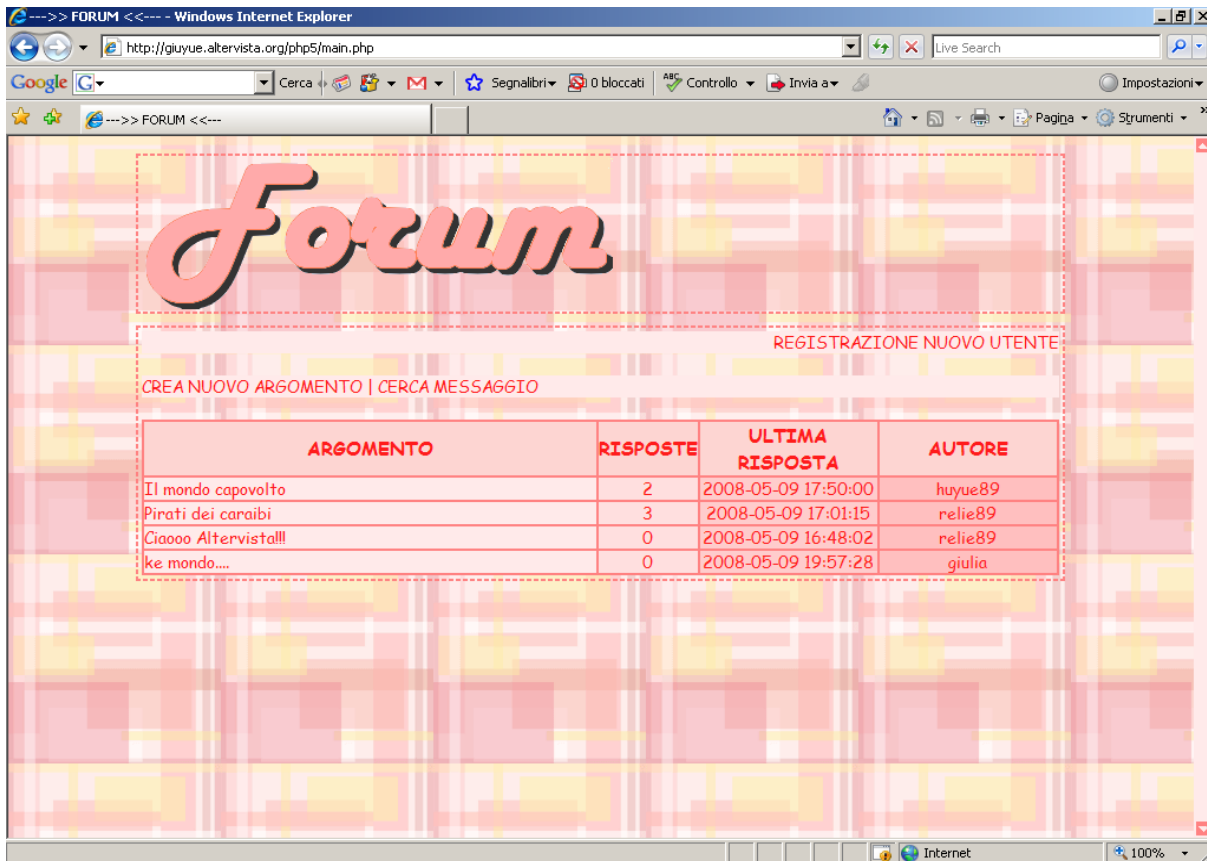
--->> FORUM <<--- - Windows Internet Explorer

http://giuyue.altervista.org/php5/main.php

Live Search

Google G Cerca 0 bloccati Segnalibri Controllo Invia a Impostazioni

--->> FORUM <<---

Pagina Strumenti

Forum

REGISTRAZIONE NUOVO UTENTE

CREA NUOVO ARGOMENTO | CERCA MESSAGGIO

| ARGOMENTO | RISPOSTE | ULTIMA RISPOSTA | AUTORE |
|---|---|---|---|
| Il mondo capovolto | 2 | 2008-05-09 17:50:00 | huyue89 |
| Pirati dei caraibi | 3 | 2008-05-09 17:01:15 | relie89 |
| Ciaooo Altervista!!! | 0 | 2008-05-09 16:48:02 | relie89 |
| ke mondo.... | 0 | 2008-05-09 19:57:28 | giulia |

Internet

100%